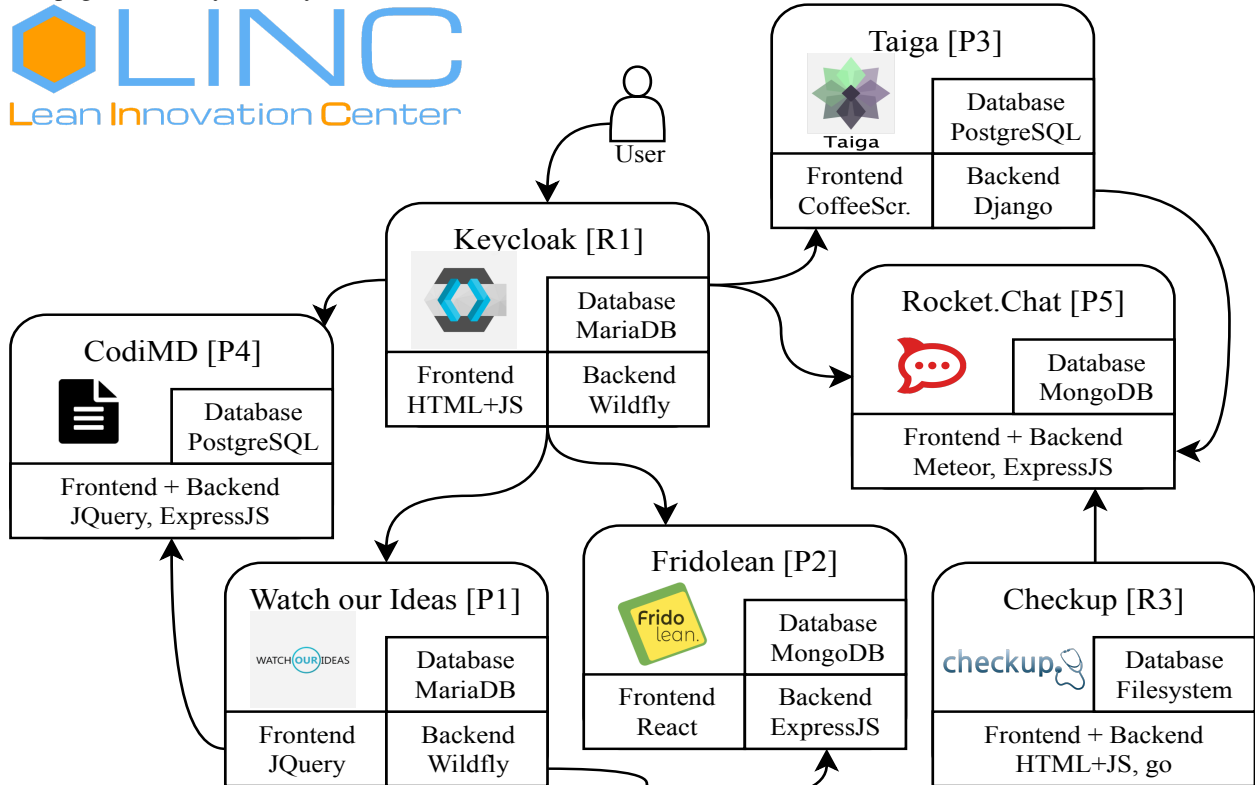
LINC
Lean Innovation Center

User

Taiga [P3]
Taiga
Database PostgreSQL
Frontend CoffeeScr.
Backend Django

Keycloak [R1]
Database MariaDB
Frontend HTML+JS
Backend Wildfly

Rocket.Chat [P5]
Database MongoDB
Frontend + Backend Meteor, ExpressJS

CodiMD [P4]
Database PostgreSQL
Frontend + Backend JQuery, ExpressJS

Fridolean [P2]
Frido lean.
Database MongoDB
Frontend React
Backend ExpressJS

Watch our Ideas [P1]
WATCH OUR IDEAS
Database MariaDB
Frontend JQuery
Backend Wildfly

Checkup [R3]
checkup.
Database Filesystem
Frontend + Backend HTML+JS, go